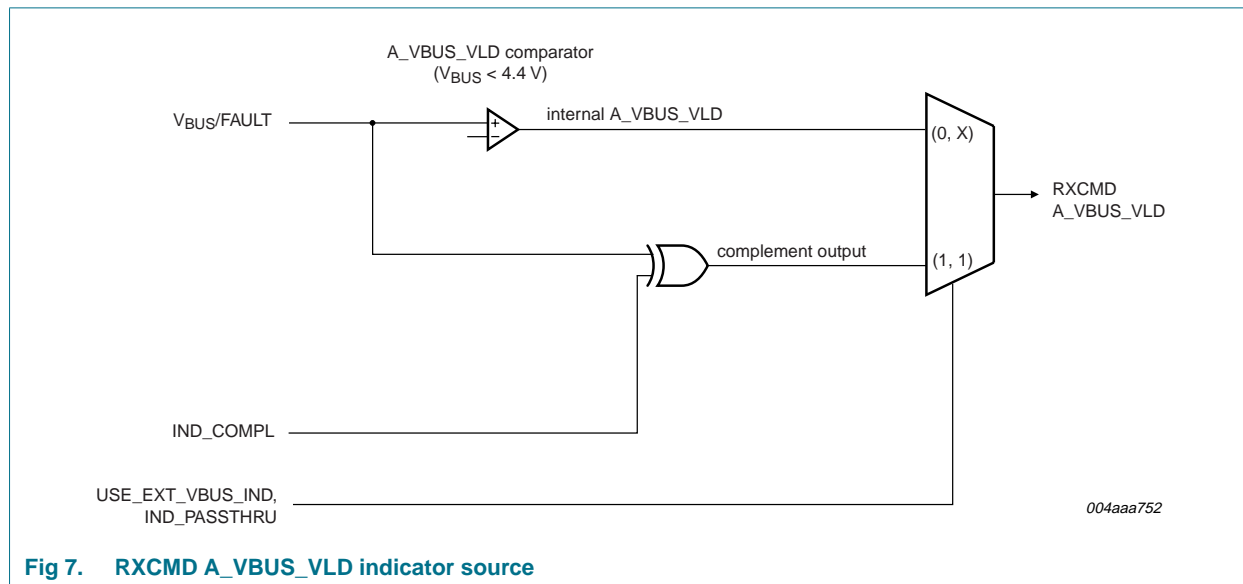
A_VBUS_VLD comparator
($V_{BUS}$ < 4.4 V)

$V_{BUS}$/FAULT

+
−

internal A_VBUS_VLD

(0, X)

RXCMD
A_VBUS_VLD

complement output

(1, 1)

IND_COMPL

USE_EXT_VBUS_IND,
IND_PASSTHRU

004aaa752

Fig 7. RXCMD A_VBUS_VLD indicator source